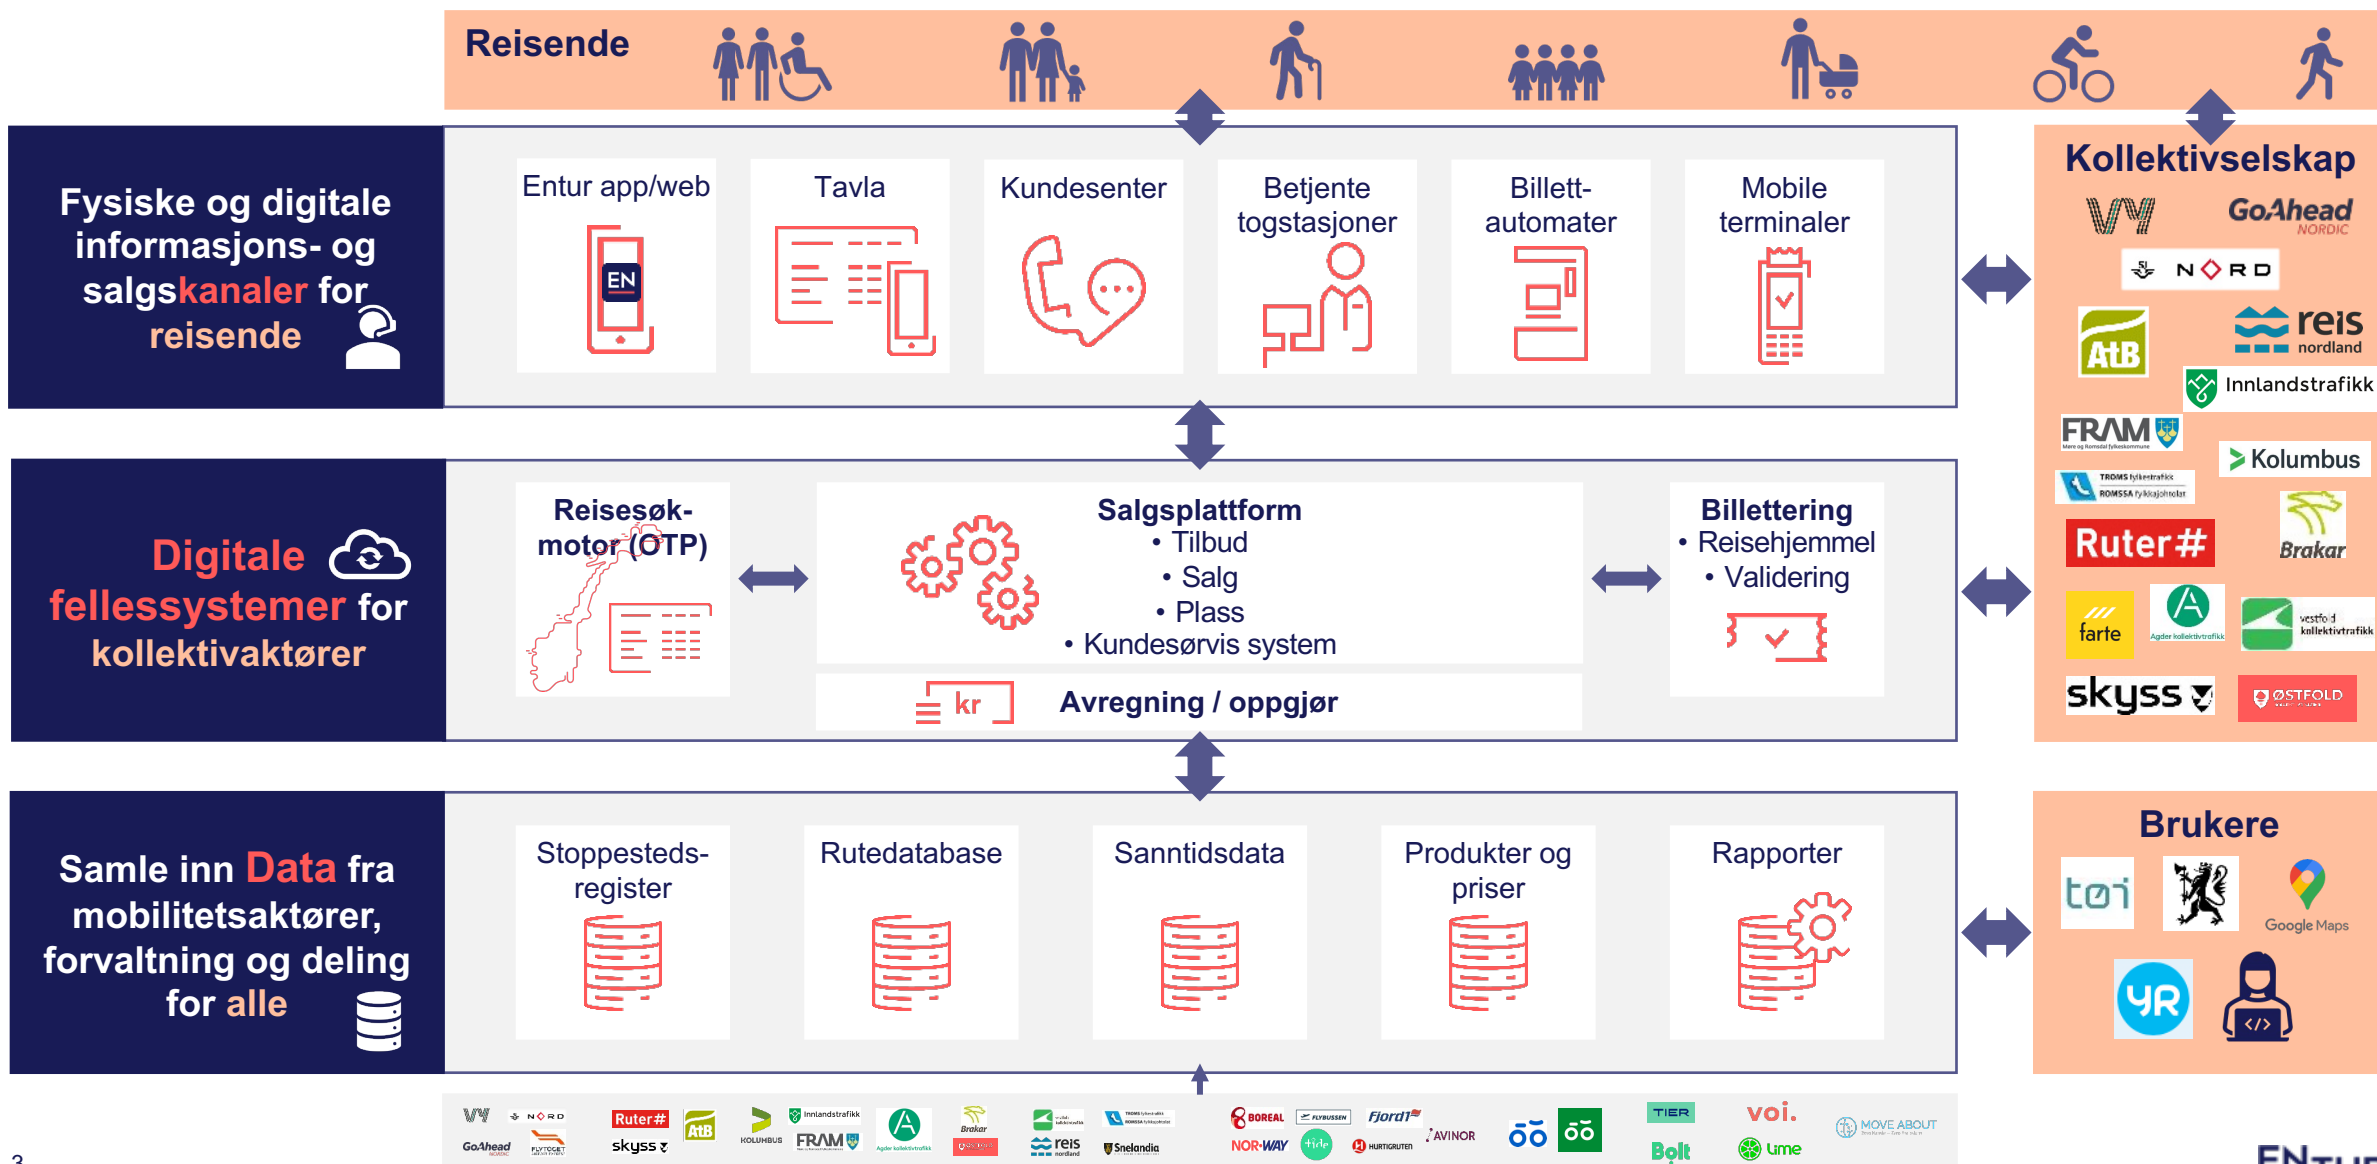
Reisende

Fysiske og digitale informasjons- og salgskanaler for reisende

Entur app/web
EN

Tavla

Kundesenter

Betjente togstasjoner

Billett-automater

Mobile terminaler

Kollektivselskap
VY
GoAhead NORDIC
NORD
AtB
reis nordland
Innlandstrafikk
FRAM
Kolumbus
TROMS fylkestrafikk ROMSSA fylkkajohtolat
Ruter#
Brakar
farte
Agder kollektivtrafikk
vestfold kollektivtrafikk
skyss
ØSTFOLD

Digitale fellessystemer for kollektivaktører

Reisesøk-motor (OTP)

Salgsplattform
• Tilbud
• Salg
• Plass
• Kundesørvis system

Billettering
• Reisehjemmel
• Validering

kr
Avregning / oppgjør

Samle inn Data fra mobilitetsaktører, forvaltning og deling for alle

Stoppesteds-register

Rutedatabase

Sanntidsdata

Produkter og priser

Rapporter

Brukere
tøi
Google Maps
YR

VY NORD GoAhead FLYTOGET Ruter# skyss AtB KOLUMBUS Innlandstrafikk FRAM Agder kollektivtrafikk Brakar reis Snelandia BOREAL FLYBUSSEN Fjord1 NOR-WAY tide HURTIGRUTEN AVINOR TIER Bolt voi. ume MOVE ABOUT

3